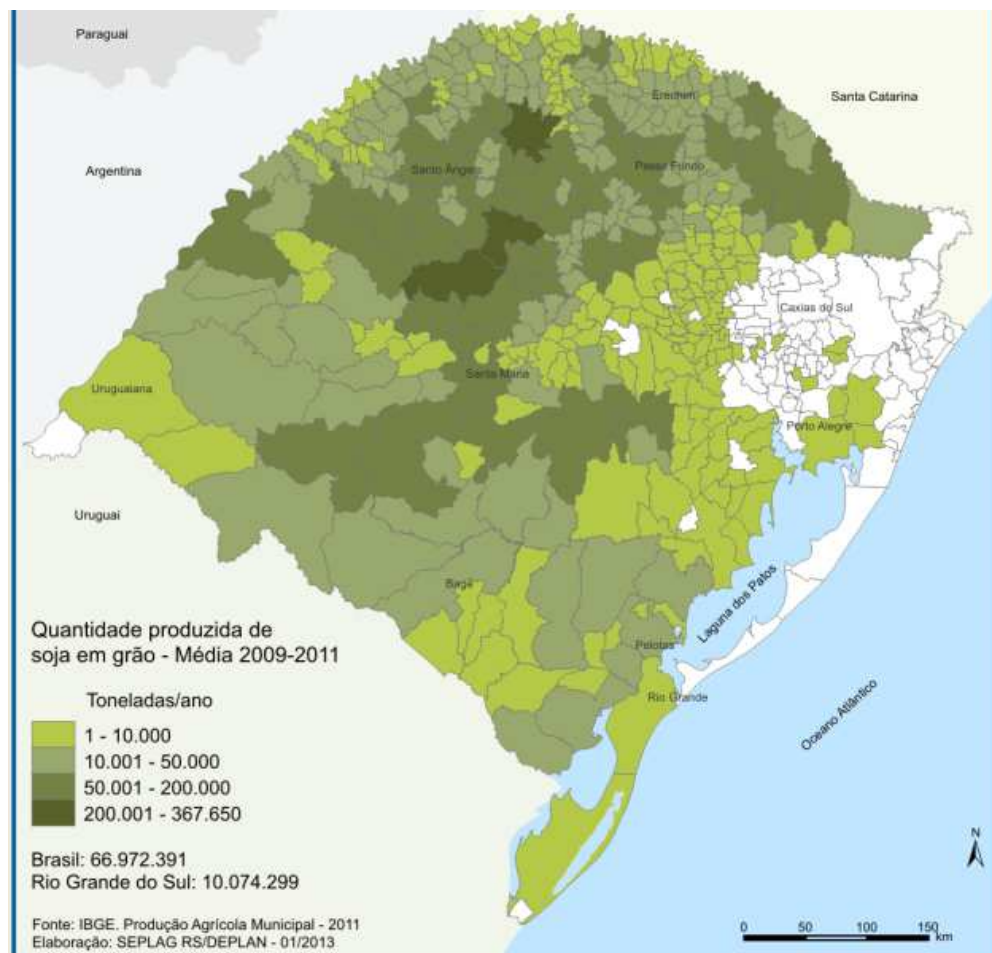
Paraguai

Santa Catarina

Argentina

Erechim

Santo Ângelo

Passo Fundo

Caxias do Sul

Uruguaiana

Santa Maria

Porto Alegre

Uruguai

Bagé

Laguna dos Patos

Pelotas

Rio Grande

Oceano Atlântico

Quantidade produzida de soja em grão - Média 2009-2011

Toneladas/ano

1 - 10.000
10.001 - 50.000
50.001 - 200.000
200.001 - 367.650

Brasil: 66.972.391
Rio Grande do Sul: 10.074.299

Fonte: IBGE. Produção Agrícola Municipal - 2011
Elaboração: SEPLAG RS/DEPLAN - 01/2013

N

0 50 100 150 km